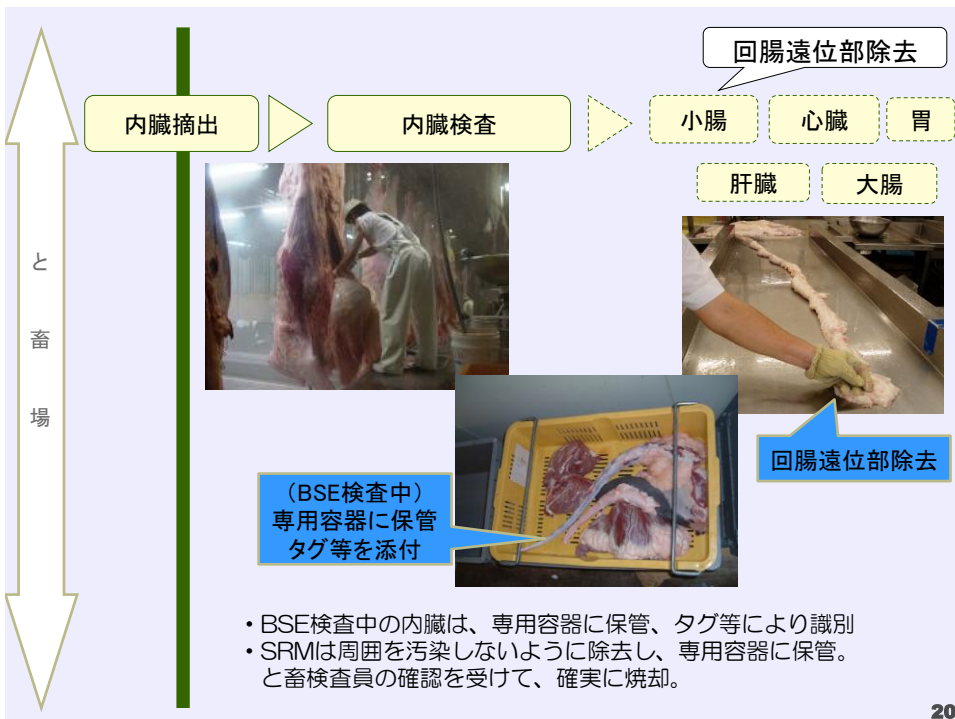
回腸遠位部除去

と
畜
場

内臓摘出

内臓検査

小腸

心臓

胃

肝臓

大腸

回腸遠位部除去

（BSE検査中）
専用容器に保管
タグ等を添付

・BSE検査中の内臓は、専用容器に保管、タグ等により識別
・SRMは周囲を汚染しないように除去し、専用容器に保管。
と畜検査員の確認を受けて、確実に焼却。

20